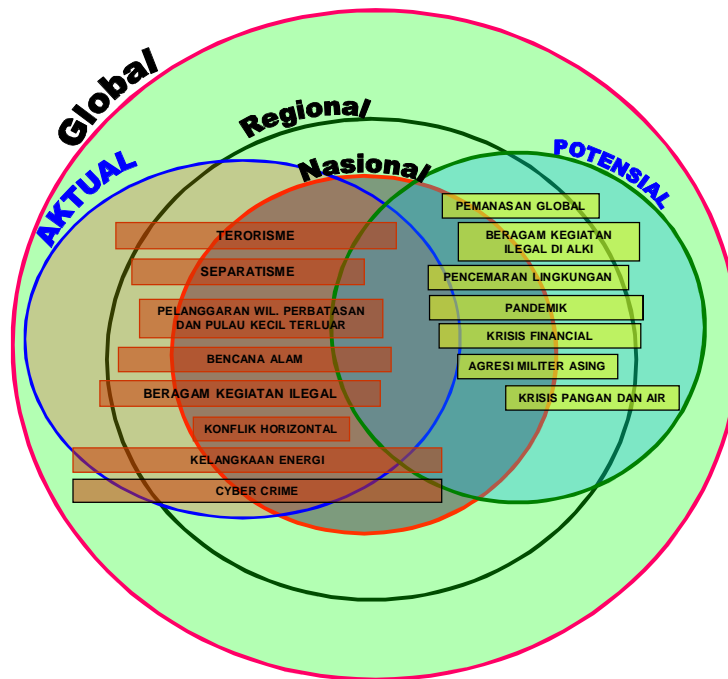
Global

Regional

Nasional

AKTUAL

POTENSIAL

TERORISME

SEPARATISME

PELANGGARAN WIL. PERBATASAN DAN PULAU KECIL TERLUAR

BENCANA ALAM

BERAGAM KEGIATAN ILEGAL

KONFLIK HORIZONTAL

KELANGKAAN ENERGI

CYBER CRIME

PEMANASAN GLOBAL

BERAGAM KEGIATAN ILEGAL DI ALKI

PENCEMARAN LINGKUNGAN

PANDEMIK

KRISIS FINANCIAL

AGRESI MILITER ASING

KRISIS PANGAN DAN AIR